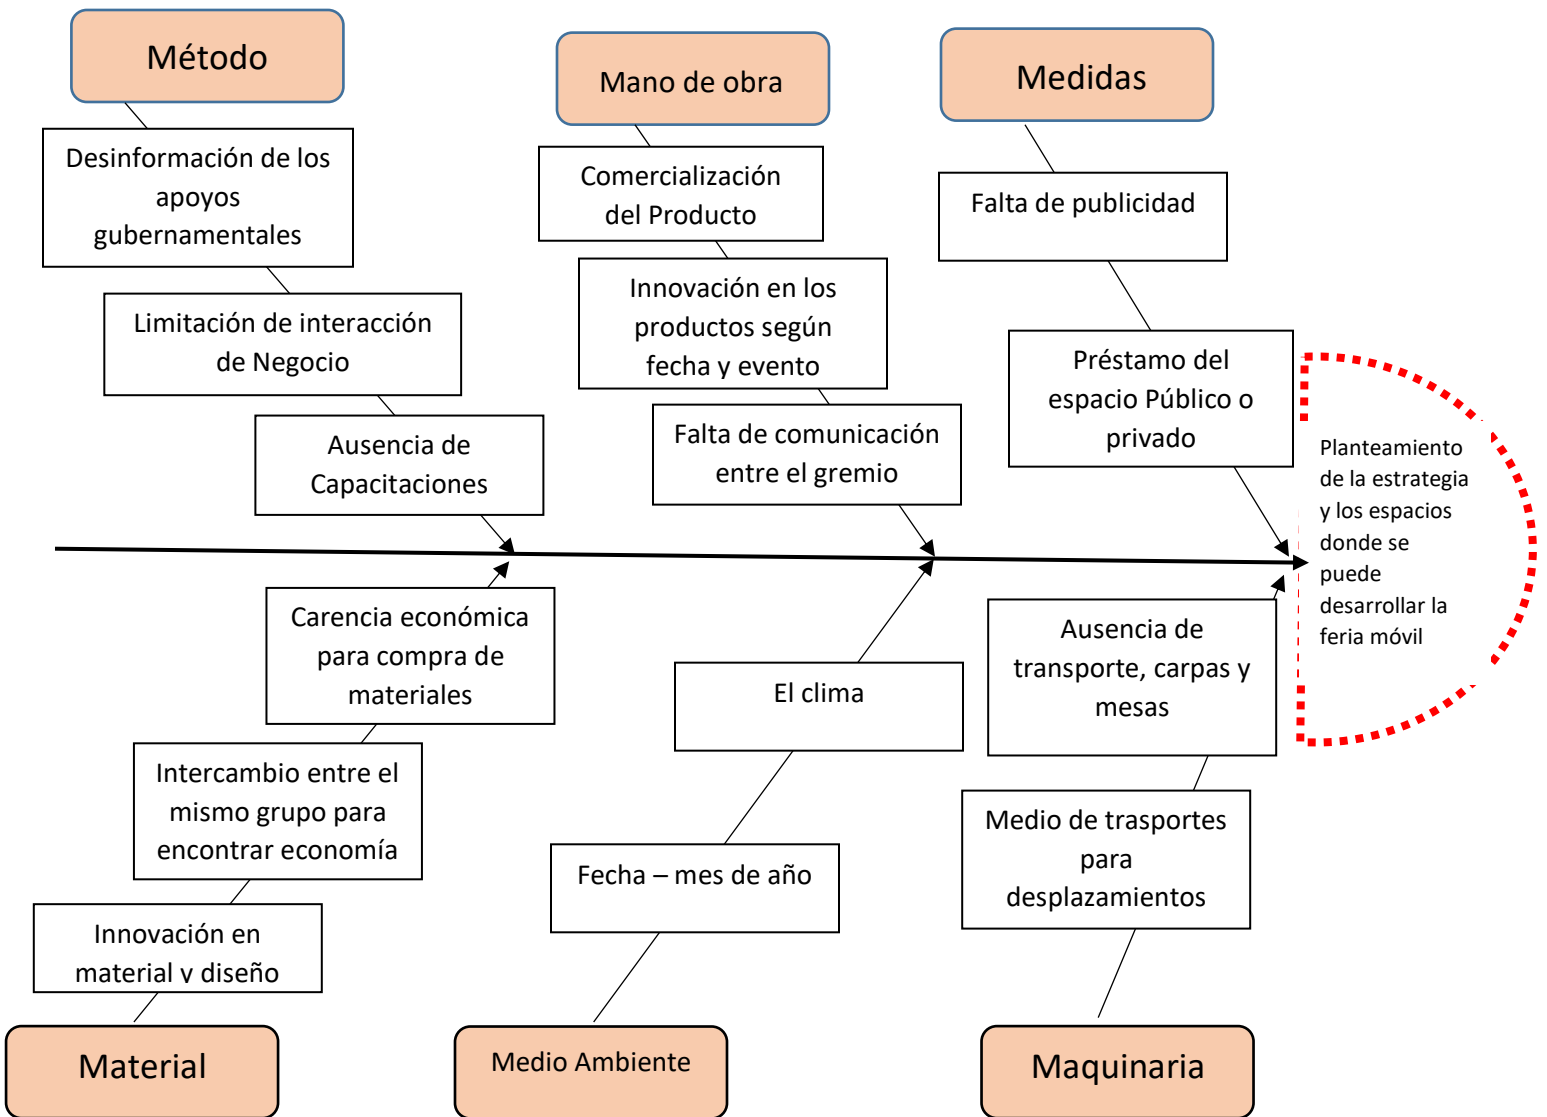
Método

Desinformación de los apoyos gubernamentales

Limitación de interacción de Negocio

Ausencia de Capacitaciones

Mano de obra

Comercialización del Producto

Innovación en los productos según fecha y evento

Falta de comunicación entre el gremio

Medidas

Falta de publicidad

Préstamo del espacio Público o privado

Planteamiento de la estrategia y los espacios donde se puede desarrollar la feria móvil

Carencia económica para compra de materiales

Intercambio entre el mismo grupo para encontrar economía

Innovación en material y diseño

Material

El clima

Fecha – mes de año

Medio Ambiente

Ausencia de transporte, carpas y mesas

Medio de trasportes para desplazamientos

Maquinaria